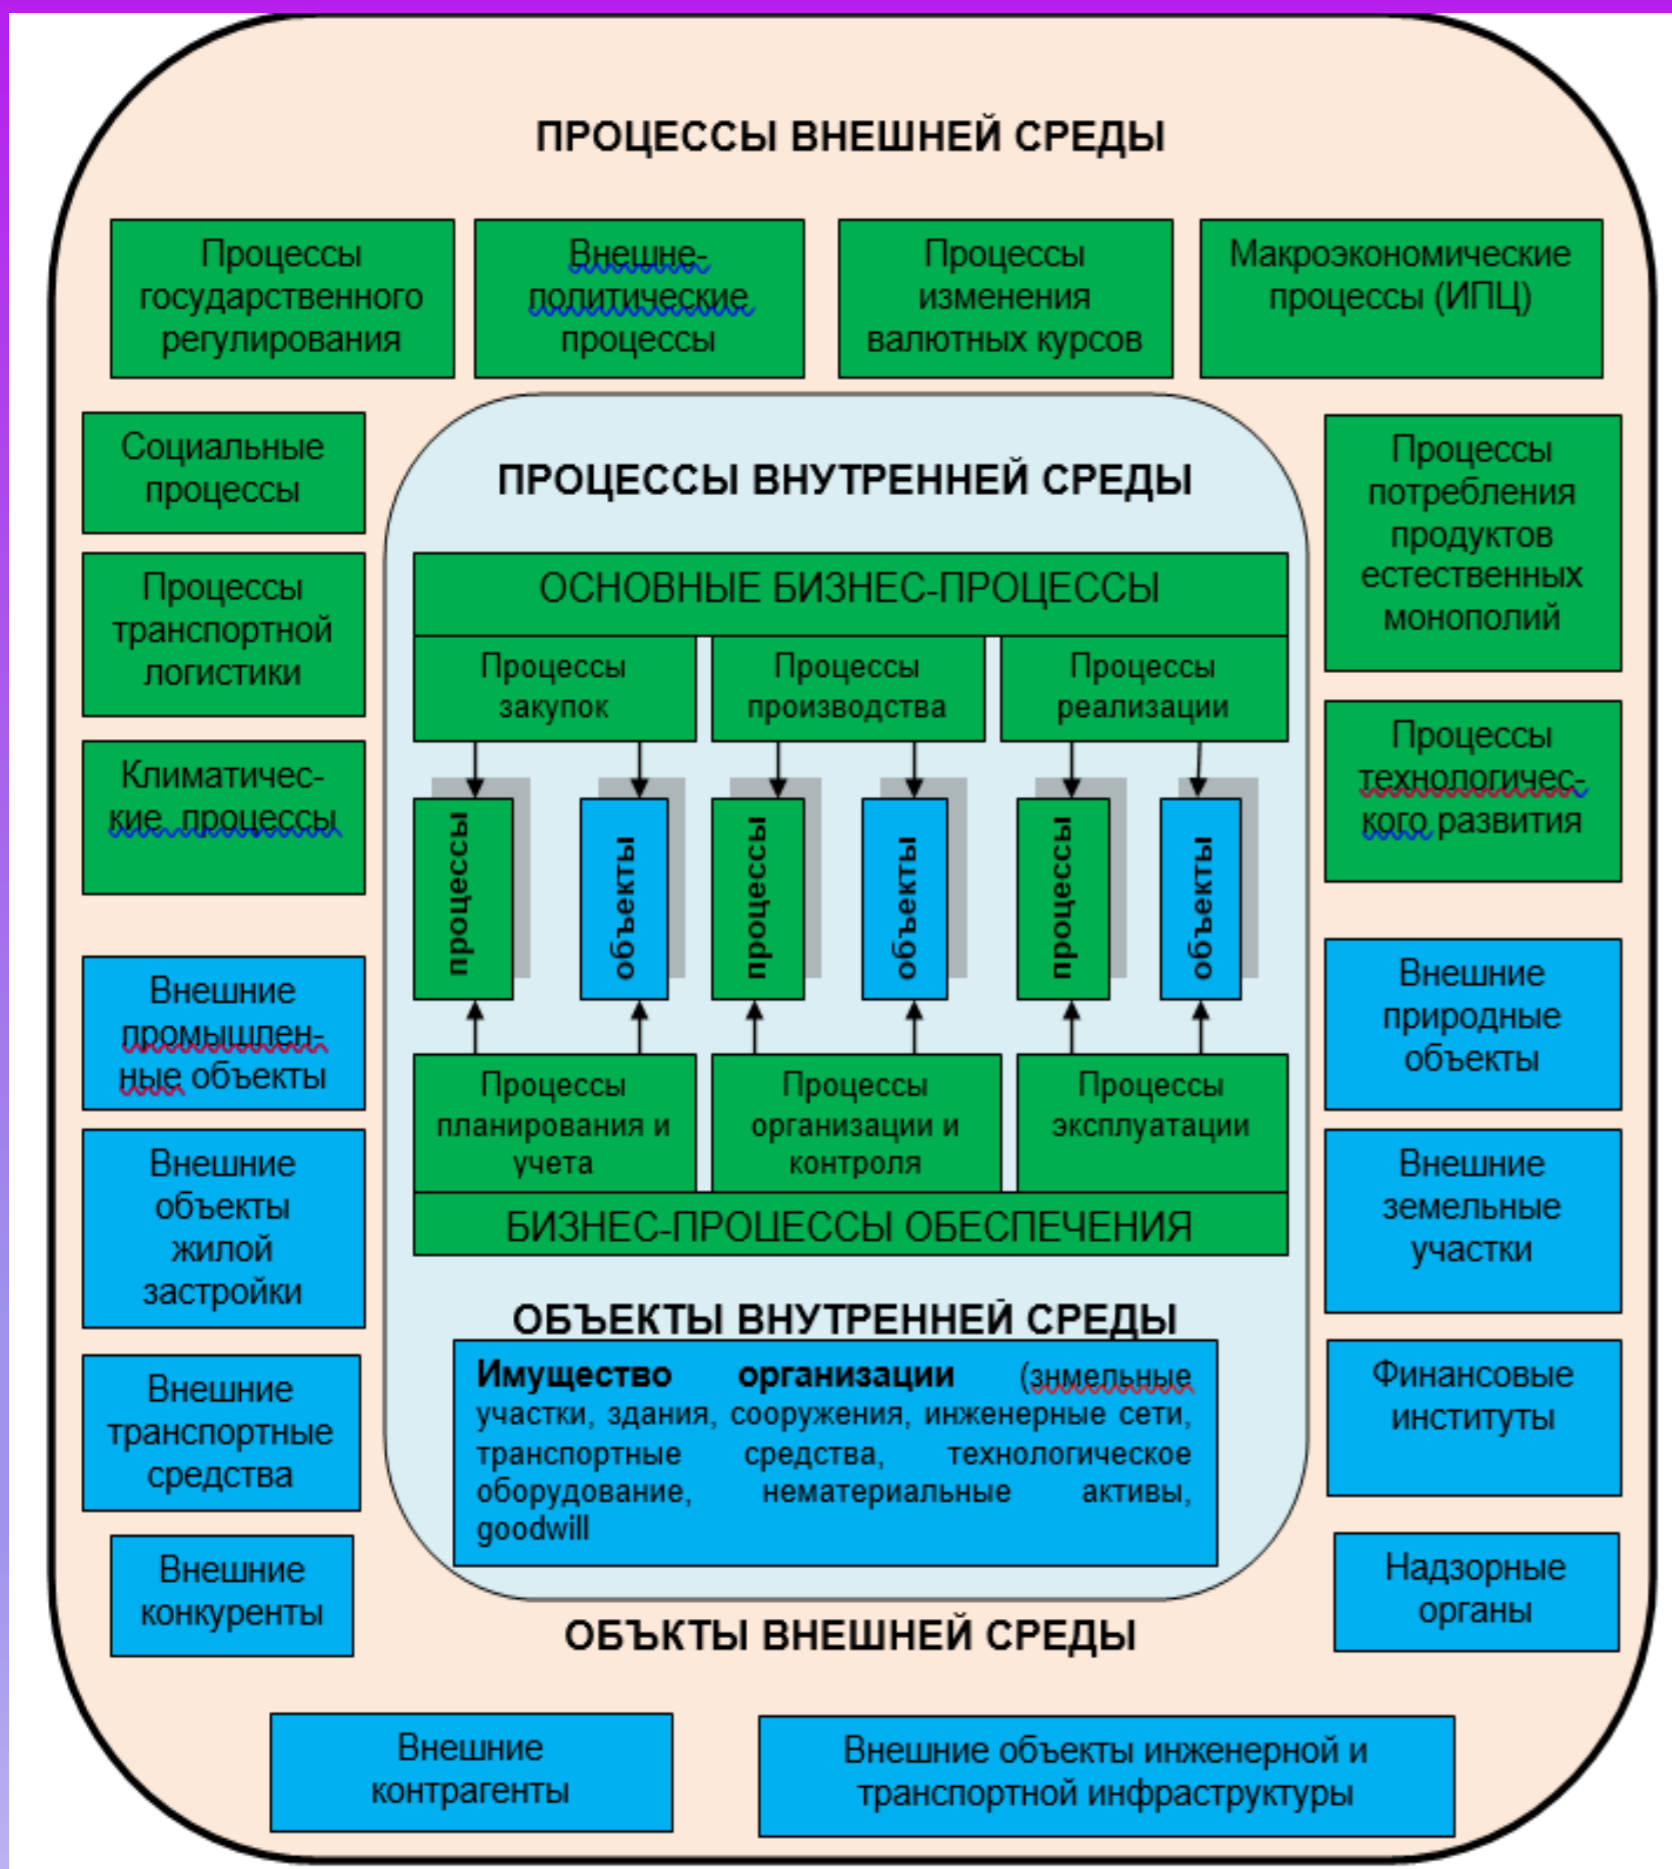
ПРОЦЕССЫ ВНЕШНЕЙ СРЕДЫ

Процессы государственного регулирования

Внешне-политические процессы

Процессы изменения валютных курсов

Макроэкономические процессы (ИПЦ)

Социальные процессы

Процессы транспортной логистики

Климатические процессы

ПРОЦЕССЫ ВНУТРЕННЕЙ СРЕДЫ

ОСНОВНЫЕ БИЗНЕС-ПРОЦЕССЫ

Процессы закупок

Процессы производства

Процессы реализации

процессы

объекты

процессы

объекты

процессы

объекты

Процессы планирования и учета

Процессы организации и контроля

Процессы эксплуатации

БИЗНЕС-ПРОЦЕССЫ ОБЕСПЕЧЕНИЯ

Процессы потребления продуктов естественных монополий

Процессы технологического развития

Внешние промышленные объекты

Внешние объекты жилой застройки

Внешние транспортные средства

Внешние конкуренты

Внешние природные объекты

Внешние земельные участки

Финансовые институты

Надзорные органы

ОБЪЕКТЫ ВНУТРЕННЕЙ СРЕДЫ

**Имущество организации** (знмельные участки, здания, сооружения, инженерные сети, транспортные средства, технологическое оборудование, нематериальные активы, goodwill

ОБЪКТЫ ВНЕШНЕЙ СРЕДЫ

Внешние контрагенты

Внешние объекты инженерной и транспортной инфраструктуры